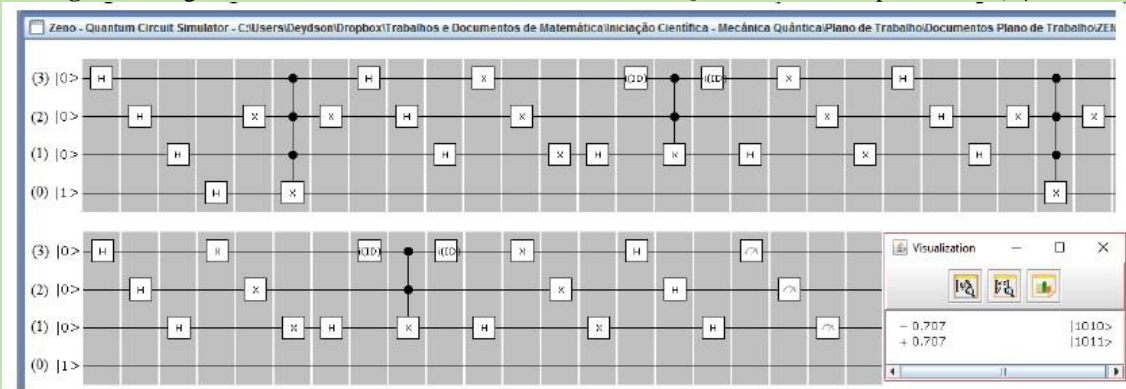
Zeno - Quantum Circuit Simulator - C:\Users\Deydson\Dropbox\Trabalhos e Documentos de Matemática\Iniciação Científica - Mecânica Quântica\Plano de Trabalho\Documentos Plano de Trabalho\ZEN

(3) |0>
(2) |0>
(1) |0>
(0) |1>

H H H H X X H H H X X X H I(2D) I(2D) H X X X H H H X X

(3) |0>
(2) |0>
(1) |0>
(0) |1>

H H H X X X H I(2D) I(2D) X H X X H H H

Visualization

− 0.707 |1010>
+ 0.707 |1011>